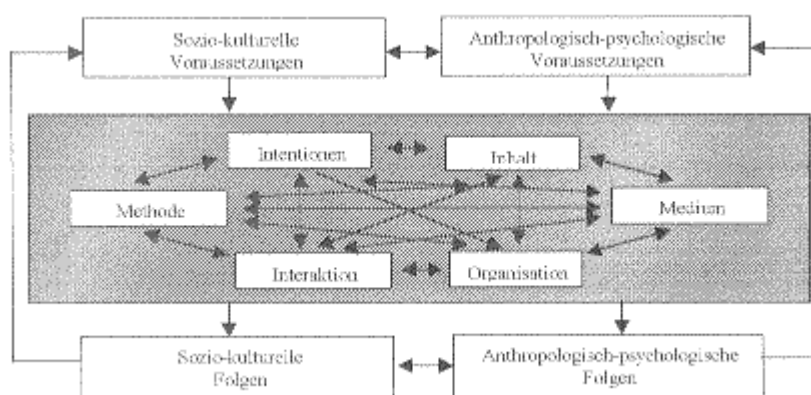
Sozio-kulturelle Voraussetzungen

Anthropologisch-psychologische Voraussetzungen

Intentionen

Inhalt

Methode

Medium

Interaktion

Organisation

Sozio-kulturelle Folgen

Anthropologisch-psychologische Folgen